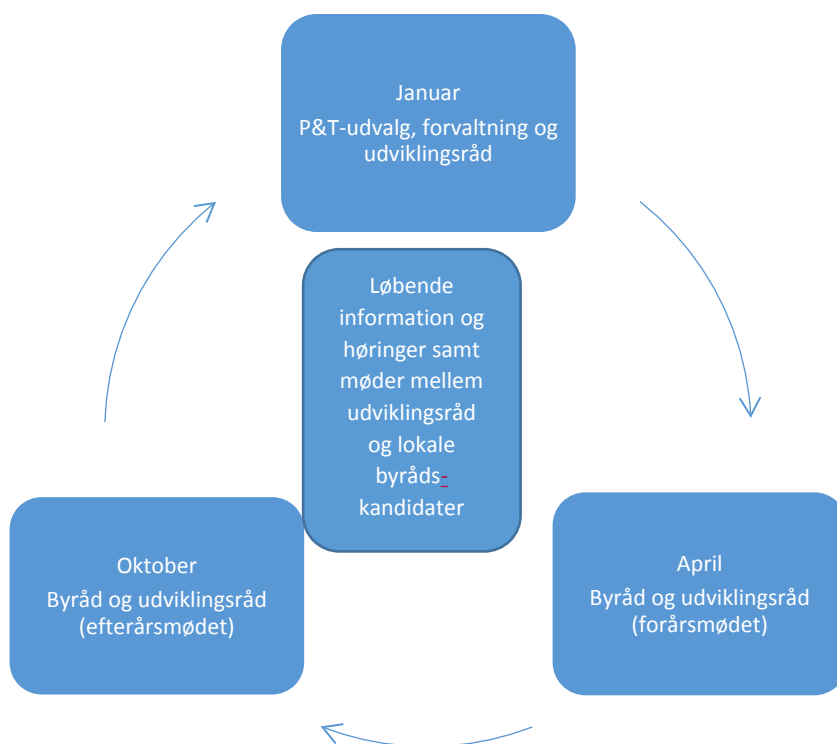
Januar
P&T-udvalg, forvaltning og udviklingsråd

Løbende information og høringer samt møder mellem udviklingsråd og lokale byrådskandidater

April
Byråd og udviklingsråd (forårsmødet)

Oktober
Byråd og udviklingsråd (efterårsmødet)